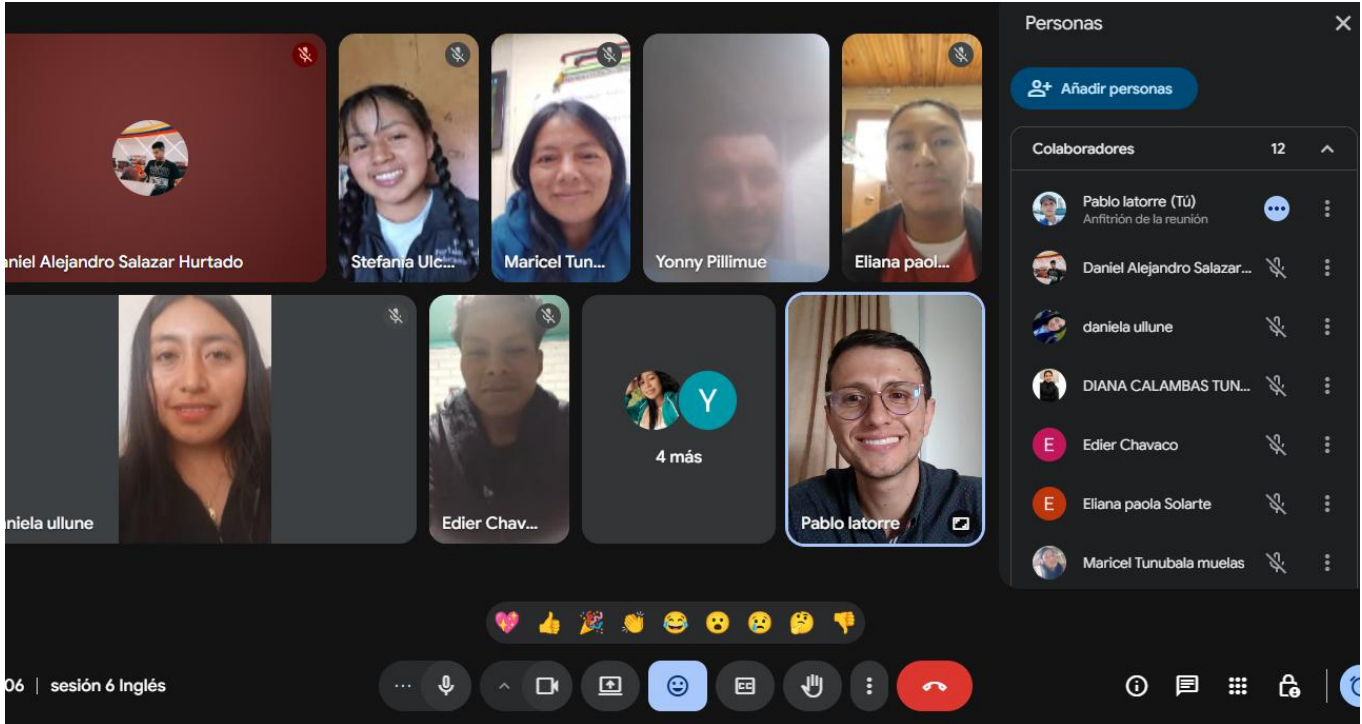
aniel Alejandro Salazar Hurtado

Stefania Ulc...

Maricel Tun...

Yonny Pillimue

Eliana paol...

aniela ullune

Edier Chav...

Y

4 más

Pablo latorre

Personas

Añadir personas

Colaboradores 12

Pablo latorre (Tú)
Anfitrión de la reunión

Daniel Alejandro Salazar...

daniela ullune

DIANA CALAMBAS TUN...

E Edier Chavaco

E Eliana paola Solarte

Maricel Tunubala muelas

06 | sesión 6 Inglés